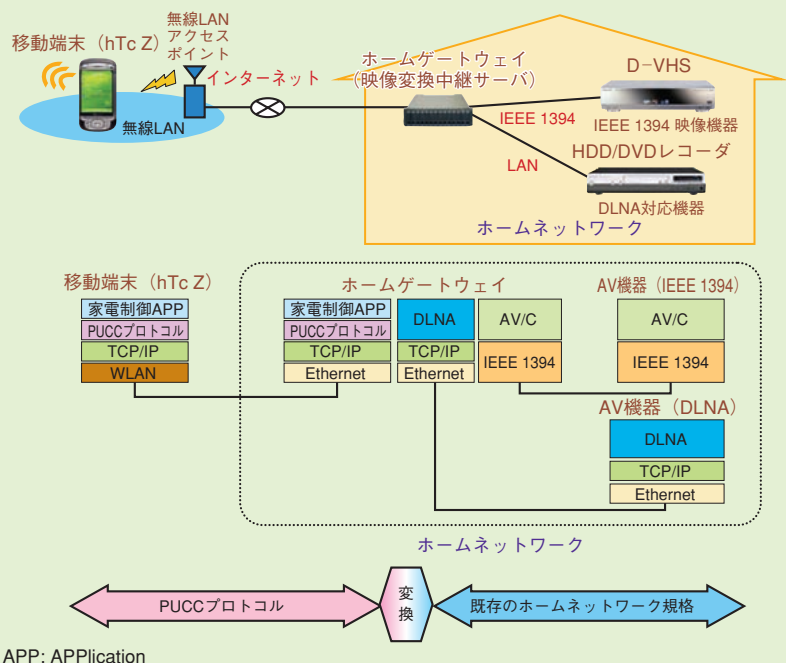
移動端末（hTc Z）

無線LAN アクセスポイント

無線LAN

インターネット

ホームゲートウェイ（映像変換中継サーバ）

D-VHS

IEEE 1394

IEEE 1394 映像機器

HDD/DVDレコーダ

LAN

DLNA対応機器

ホームネットワーク

移動端末（hTc Z）

家電制御APP

PUCCプロトコル

TCP/IP

WLAN

ホームゲートウェイ

家電制御APP

PUCCプロトコル

TCP/IP

Ethernet

DLNA

TCP/IP

Ethernet

AV/C

IEEE 1394

AV機器（IEEE 1394）

AV/C

IEEE 1394

AV機器（DLNA）

DLNA

TCP/IP

Ethernet

ホームネットワーク

PUCCプロトコル

変換

既存のホームネットワーク規格

APP: APPlication